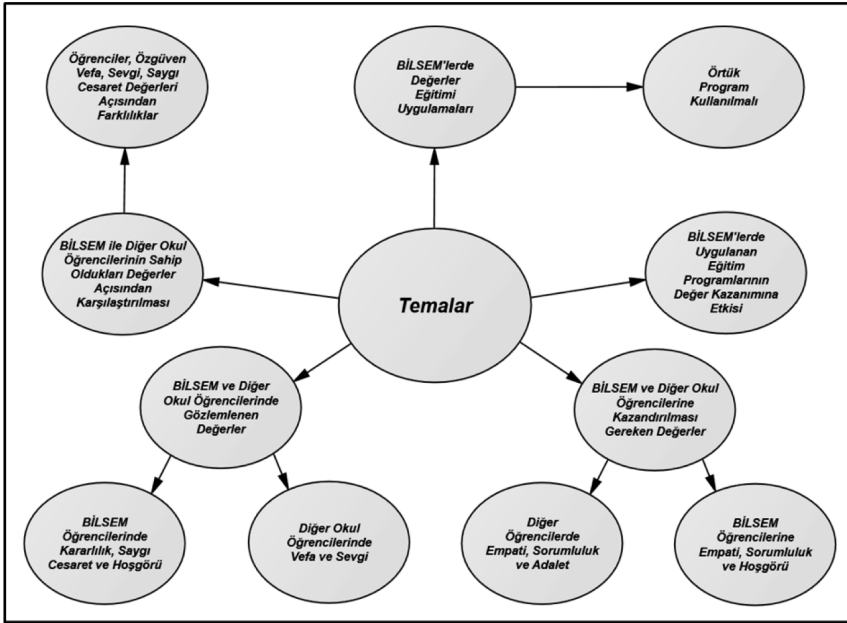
Öğrenciler, Özgüven Vefa, Sevgi, Saygı Cesaret Değerleri Açısından Farklılıklar

BİLSEM'lerde Değerler Eğitimi Uygulamaları

Örtük Program Kullanılmalı

BİLSEM ile Diğer Okul Öğrencilerinin Sahip Oldukları Değerler Açısından Karşılaştırılması

Temalar

BİLSEM'lerde Uygulanan Eğitim Programlarının Değer Kazanımına Etkisi

BİLSEM ve Diğer Okul Öğrencilerinde Gözlemlenen Değerler

BİLSEM ve Diğer Okul Öğrencilerine Kazandırılması Gereken Değerler

BİLSEM Öğrencilerinde Kararlılık, Saygı Cesaret ve Hoşgörü

Diğer Okul Öğrencilerinde Vefa ve Sevgi

Diğer Öğrencilerde Empati, Sorumluluk ve Adalet

BİLSEM Öğrencilerine Empati, Sorumluluk ve Hoşgörü